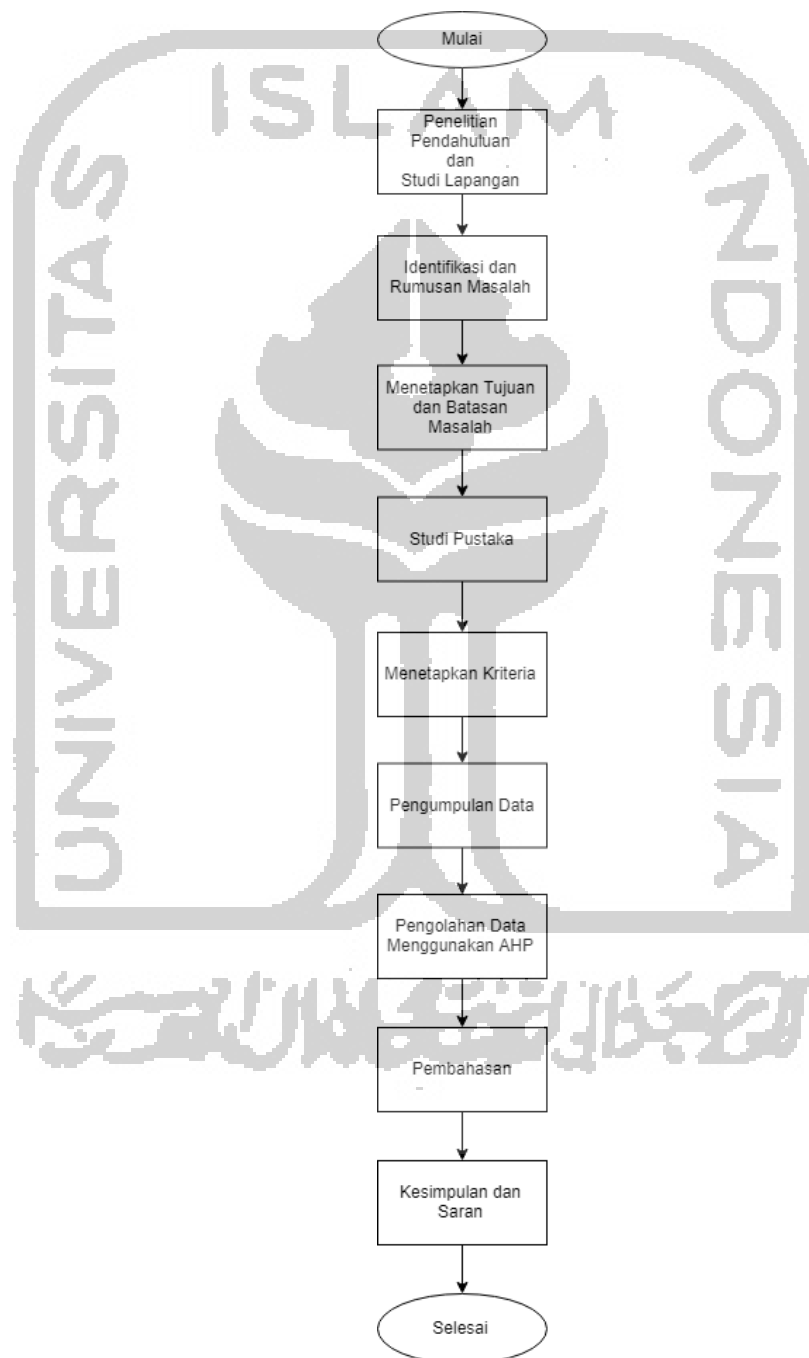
UNIVERSITAS ISLAM INDONESIA

Mulai

Penelitian Pendahuluan dan Studi Lapangan

Identifikasi dan Rumusan Masalah

Menetapkan Tujuan dan Batasan Masalah

Studi Pustaka

Menetapkan Kriteria

Pengumpulan Data

Pengolahan Data Menggunakan AHP

Pembahasan

Kesimpulan dan Saran

Selesai